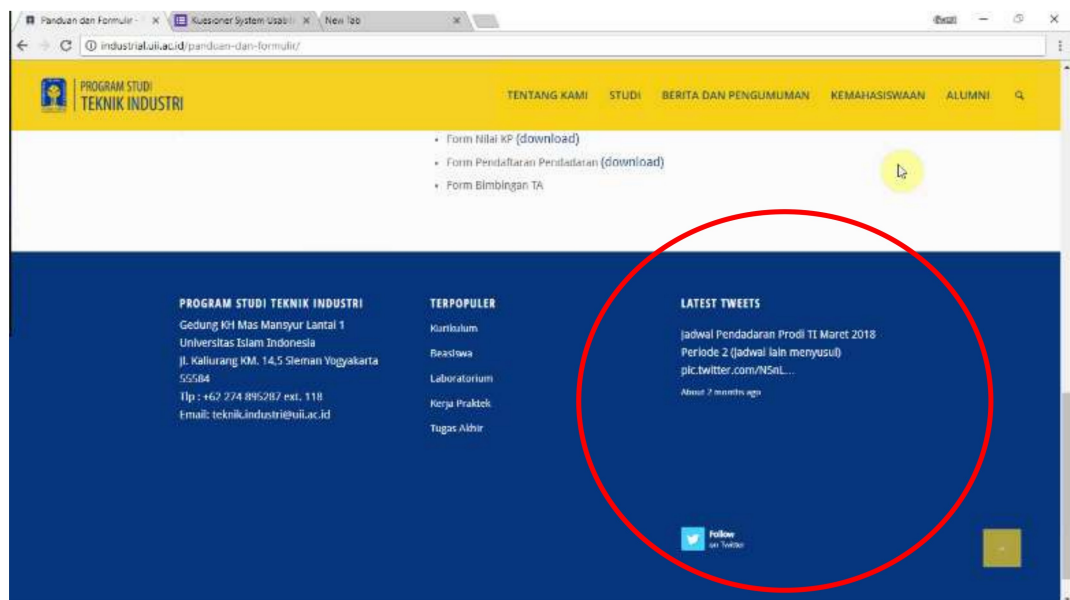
Panduan dan Formulir - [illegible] ×
Kuesioner System Usabi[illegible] ×
New Tab ×
Excel
industrial.uii.ac.id/panduan-dan-formulir/

PROGRAM STUDI
TEKNIK INDUSTRI

TENTANG KAMI STUDI BERITA DAN PENGUMUMAN KEMAHASISWAAN ALUMNI

• Form Nilai KP (download)
• Form Pendaftaran Pendadaran (download)
• Form Bimbingan TA

PROGRAM STUDI TEKNIK INDUSTRI
Gedung KH Mas Mansyur Lantai 1
Universitas Islam Indonesia
Jl. Kaliurang KM. 14,5 Sleman Yogyakarta
55584
Tlp : +62 274 895287 ext. 118
Email: teknik.industri@uii.ac.id

TERPOPULER
Kurikulum
Beasiswa
Laboratorium
Kerja Praktek
Tugas Akhir

LATEST TWEETS
Jadwal Pendadaran Prodi TI Maret 2018 Periode 2 (Jadwal lain menyusul) pic.twitter.com/N5nL...
About 2 months ago

Follow
on Twitter